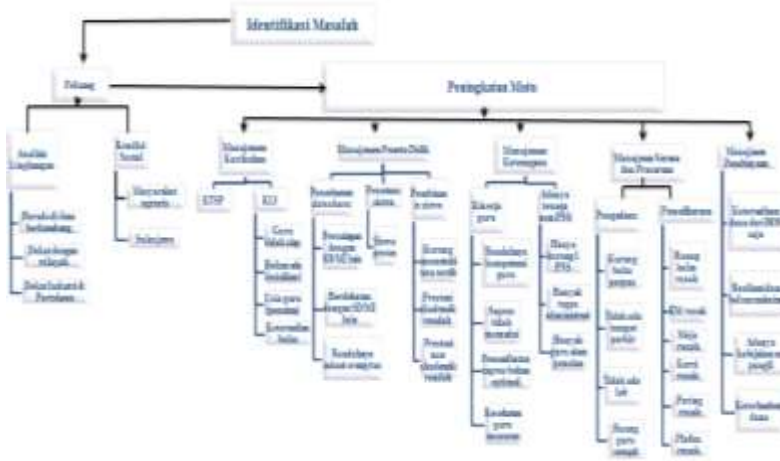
Identifikasi Masalah

Peluang

Peningkatan Mutu

Analisis Lingkungan

Berada di daerah berkembang

Dekat dengan sekolah

Dekat lembaga Pendidikan

Kondisi Sosial

Masyarakat agamis

Jaringan

Manajemen Kurikulum

KTSP

K13

Guru belum siap

Belum ada kesadaran

Buku guru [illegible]

Kurangnya buku

Manajemen Peserta Didik

Penerimaan siswa baru

Persaingan dengan SD/MI lain

Berdekatan dengan SD/MI lain

Rendahnya minat orangtua

Prestasi siswa

Siswa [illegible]

Pembinaan kesiswaan

Kurang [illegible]

Prestasi akademik rendah

Prestasi non akademik rendah

Manajemen Ketenagaan

Kinerja guru

Rendahnya kompetensi guru

Sarana tidak memadai

Penempatan tugas tidak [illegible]

Kesadaran guru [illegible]

Adanya tenaga non PNS

Masih kurang PNS

Banyak tugas administrasi

Banyak guru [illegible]

Manajemen Sarana dan Prasarana

Pengadaan

Kurang buku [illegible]

Tidak ada tempat parkir

Tidak ada lab

Ruang guru sempit

Pemeliharaan

Ruang kelas rusak

WC rusak

Meja rusak

Kursi rusak

Pintu rusak

Plafon rusak

Manajemen Pembiayaan

Kurangnya dana dari BOS saja

Rendahnya kesadaran

Adanya kebijakan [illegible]

Kurangnya dana